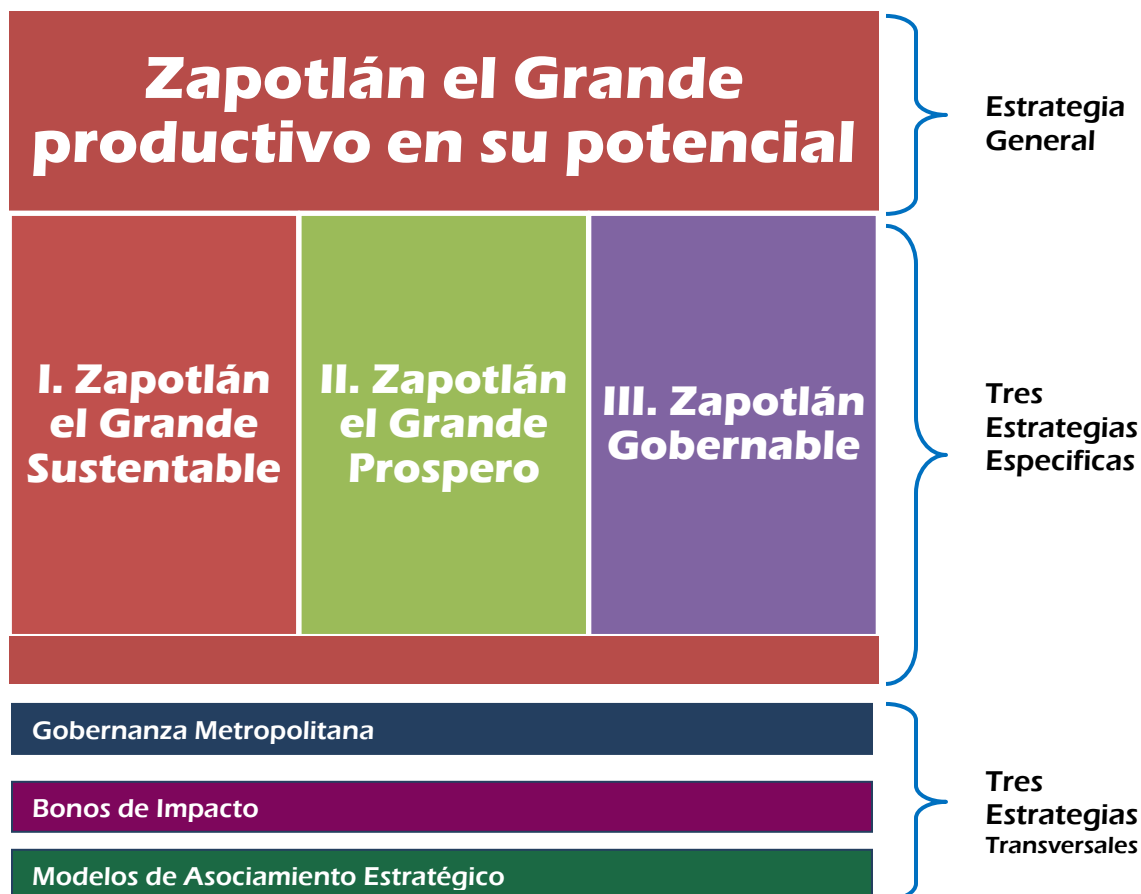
Zapotlán el Grande productivo en su potencial

Estrategia General

I. Zapotlán el Grande Sustentable

II. Zapotlán el Grande Prospero

III. Zapotlán Gobernable

Tres Estrategias Especificas

Gobernanza Metropolitana

Bonos de Impacto

Modelos de Asociamiento Estratégico

Tres Estrategias Transversales